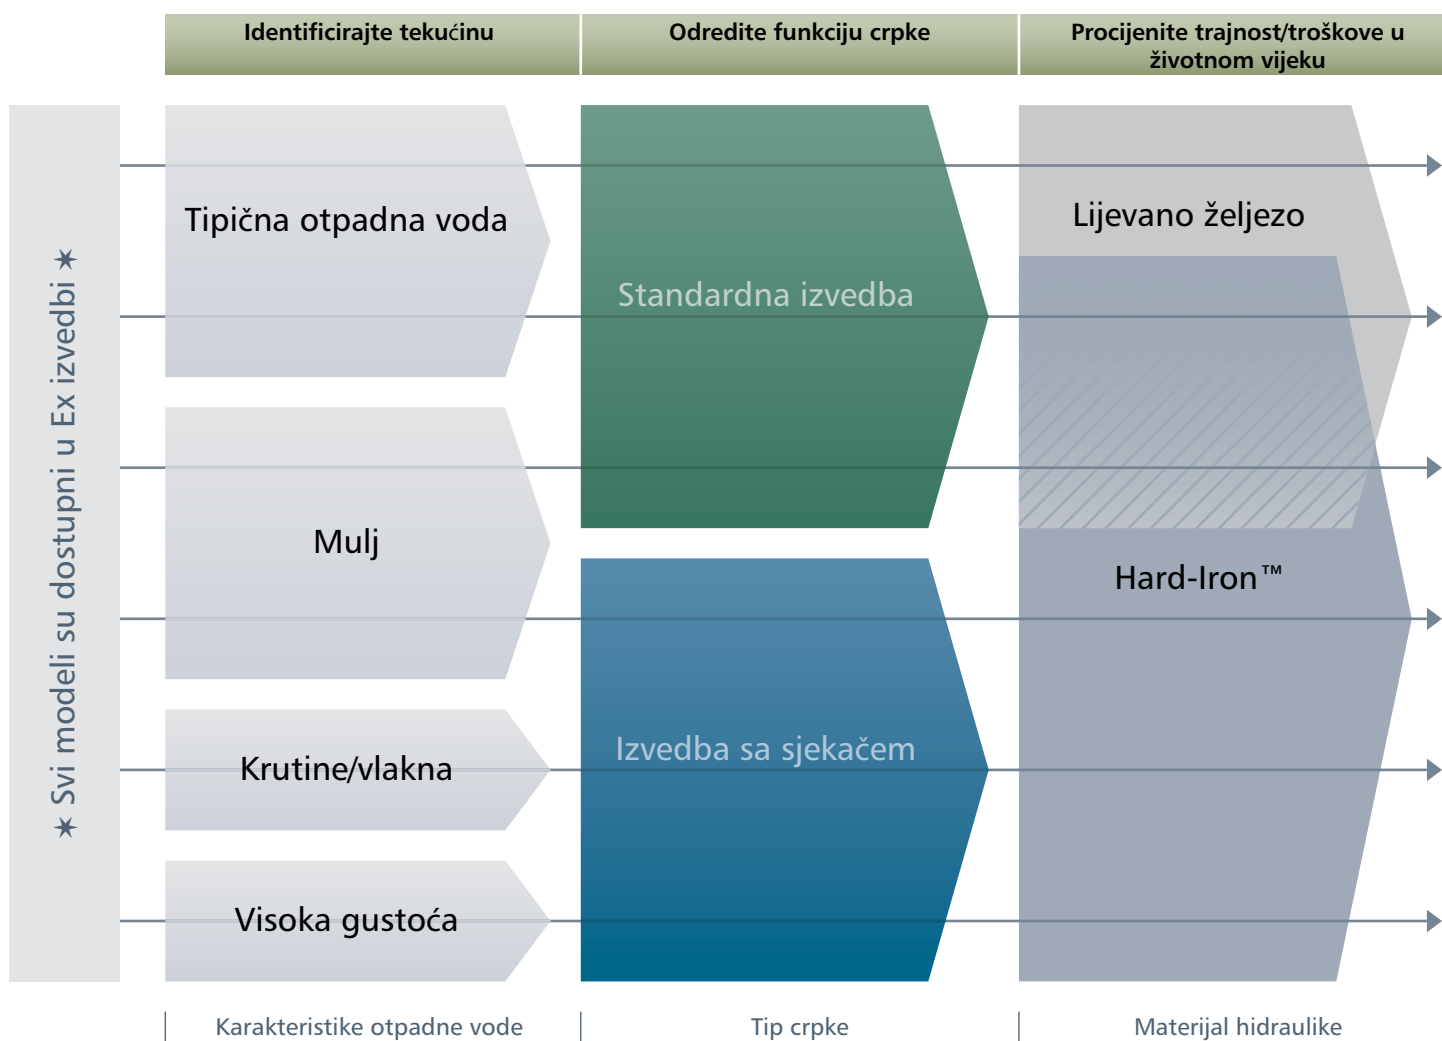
Identificirajte tekućinu

Odredite funkciju crpke

Procijenite trajnost/troškove u životnom vijeku

★ Svi modeli su dostupni u Ex izvedbi ★

Tipična otpadna voda

Mulj

Krutine/vlakna

Visoka gustoća

Standardna izvedba

Izvedba sa sjekačem

Lijevano željezo

Hard-Iron™

Karakteristike otpadne vode

Tip crpke

Materijal hidraulike